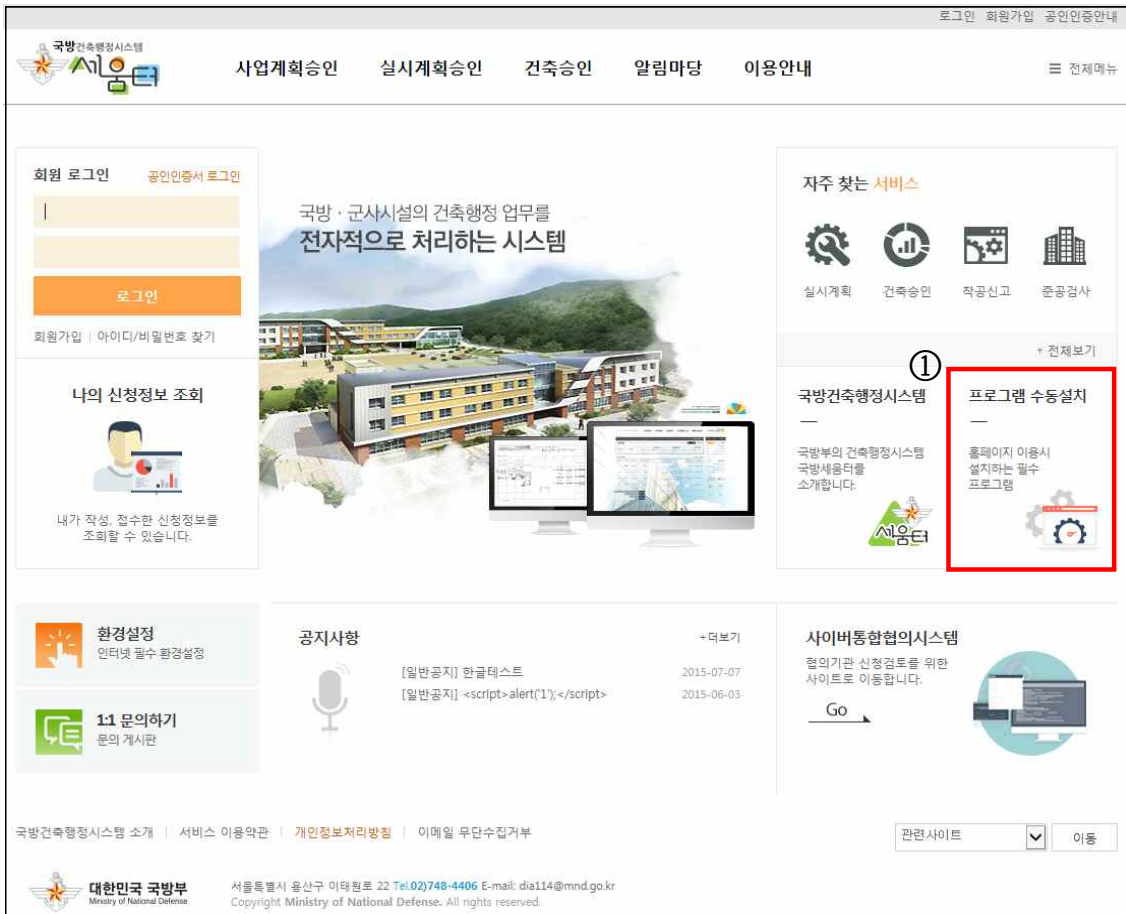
로그인 회원가입 공인인증안내

국방건축행정시스템 세움터

사업계획승인 실시계획승인 건축승인 알림마당 이용안내

☰ 전체메뉴

회원 로그인 공인인증서 로그인

로그인

회원가입 | 아이디/비밀번호 찾기

국방 · 군사시설의 건축행정 업무를
전자적으로 처리하는 시스템

자주 찾는 서비스

실시계획 건축승인 착공신고 준공검사

+ 전체보기

나의 신청정보 조회

내가 작성, 접수한 신청정보를 조회할 수 있습니다.

국방건축행정시스템

국방부의 건축행정시스템 국방세움터를 소개합니다.

세움터

①

프로그램 수동설치

홈페이지 이용시 설치하는 필수 프로그램

환경설정
인터넷 필수 환경설정

1:1 문의하기
문의 게시판

공지사항

+ 더보기

[일반공지] 한글테스트 2015-07-07
[일반공지] <script>alert('1');</script> 2015-06-03

사이버통합협의시스템

협의기관 신청검토를 위한 사이트로 이동합니다.

Go

국방건축행정시스템 소개 | 서비스 이용약관 | 개인정보처리방침 | 이메일 무단수집거부

관련사이트 이동

대한민국 국방부
Ministry of National Defense

서울특별시 용산구 이태원로 22 Tel.02)748-4406 E-mail: dia114@mnd.go.kr
Copyright Ministry of National Defense. All rights reserved.